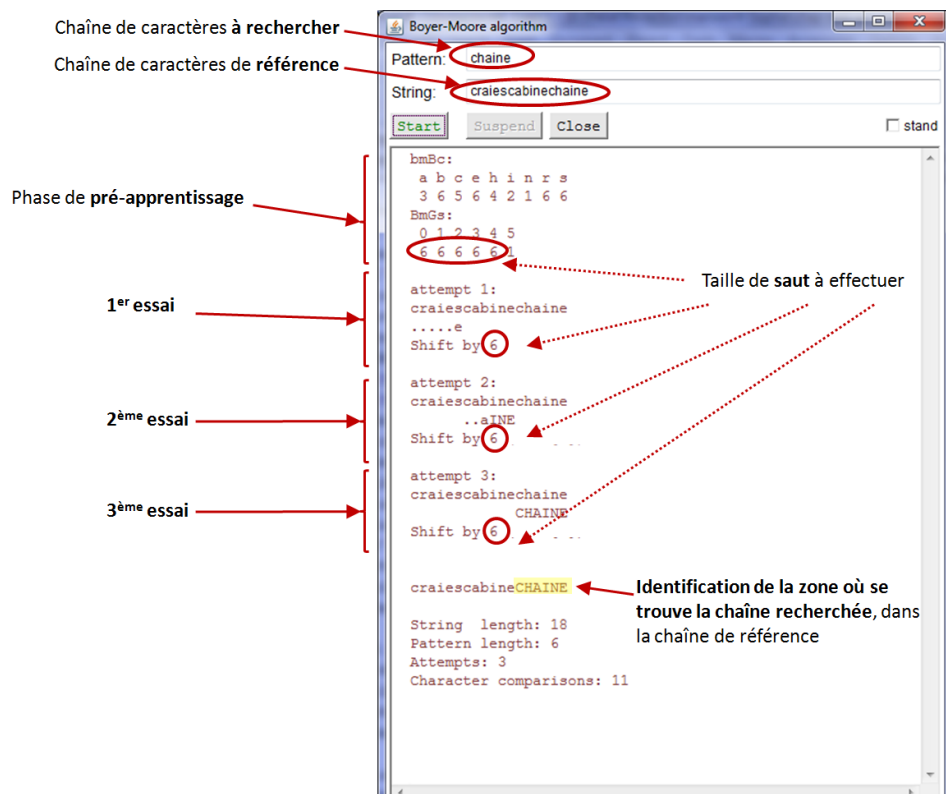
Chaîne de caractères à rechercher

Chaîne de caractères de référence

Boyer-Moore algorithm

Pattern: chaine

String: craiescabinechaine

Start Suspend Close

stand

Phase de pré-apprentissage

bmBc:
a b c e h i n r s
3 6 5 6 4 2 1 6 6
BmGs:
0 1 2 3 4 5
6 6 6 6 6 1

Taille de saut à effectuer

1$^{er}$ essai

attempt 1:
craiescabinechaine
.....e
Shift by 6

2$^{ème}$ essai

attempt 2:
craiescabinechaine
..aINE
Shift by 6

3$^{ème}$ essai

attempt 3:
craiescabinechaine
CHAINE
Shift by 6

craiescabineCHAINE

Identification de la zone où se trouve la chaîne recherchée, dans la chaîne de référence

String length: 18
Pattern length: 6
Attempts: 3
Character comparisons: 11